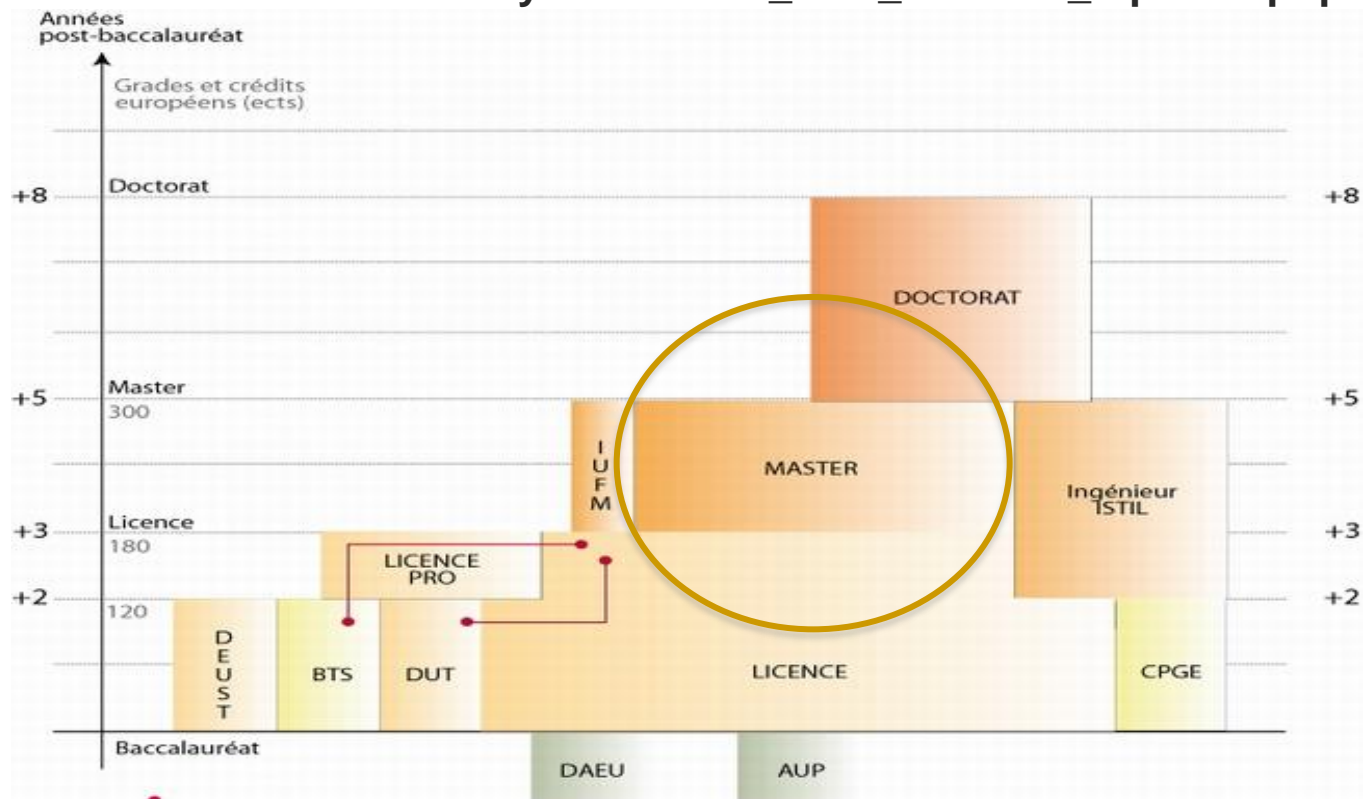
Années post-baccalauréat

Grades et crédits européens (ects)

Doctorat

+8

+8

DOCTORAT

Master

300

+5

+5

IUFM

MASTER

Ingénieur ISTIL

Licence

180

+3

+3

LICENCE PRO

+2

+2

120

DEUST

BTS

DUT

LICENCE

CPGE

Baccalauréat

DAEU

AUP